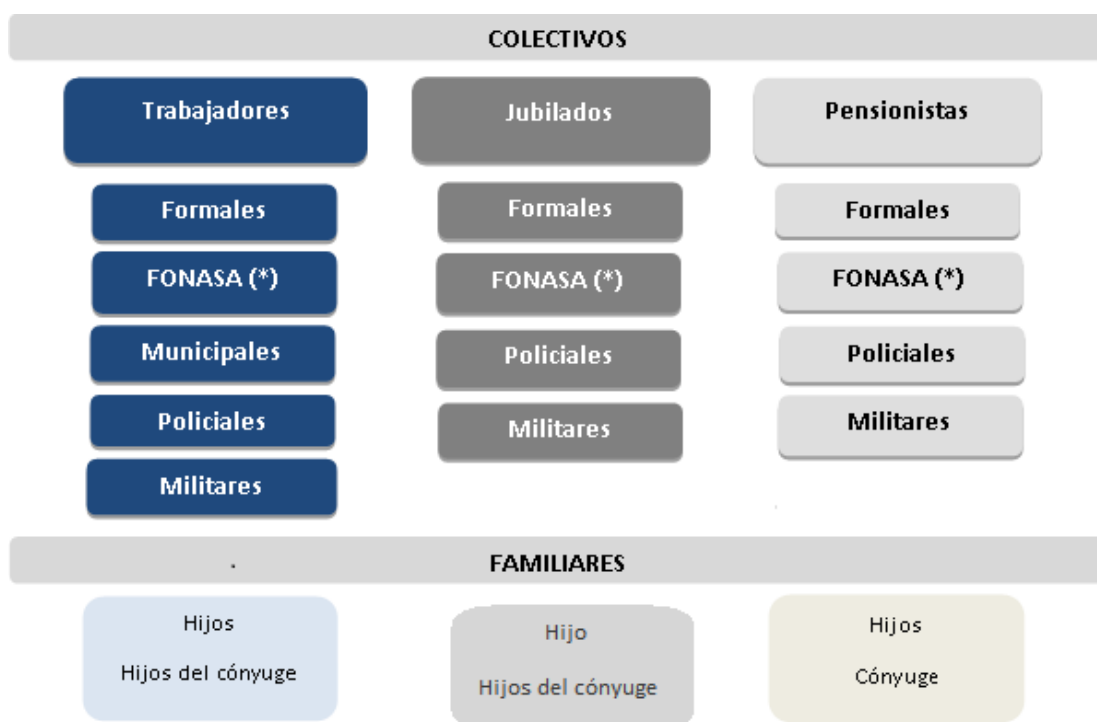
COLECTIVOS

Trabajadores

Formales

FONASA (*)

Municipales

Policiales

Militares

Jubilados

Formales

FONASA (*)

Policiales

Militares

Pensionistas

Formales

FONASA (*)

Policiales

Militares

FAMILIARES

Hijos

Hijos del cónyuge

Hijo

Hijos del cónyuge

Hijos

Cónyuge